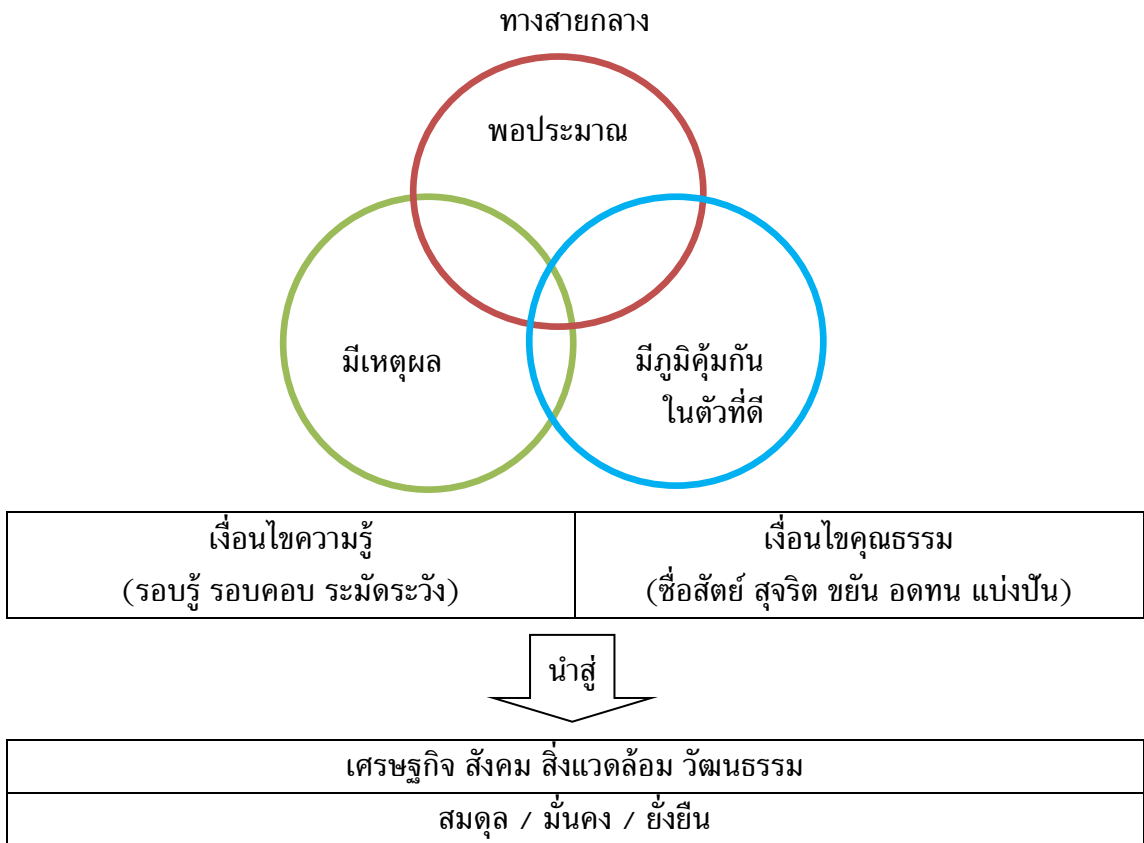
ทางสายกลาง

พอประมาณ

มีเหตุผล

มีภูมิคุ้มกันในตัวที่ดี

| เงื่อนไขความรู้ (รอบรู้ รอบคอบ ระมัดระวัง) | เงื่อนไขคุณธรรม (ซื่อสัตย์ สุจริต ขยัน อดทน แบ่งปัน) |
|---|---|

นำสู่

| เศรษฐกิจ สังคม สิ่งแวดล้อม วัฒนธรรม |
|---|
| สมดุล / มั่นคง / ยั่งยืน |